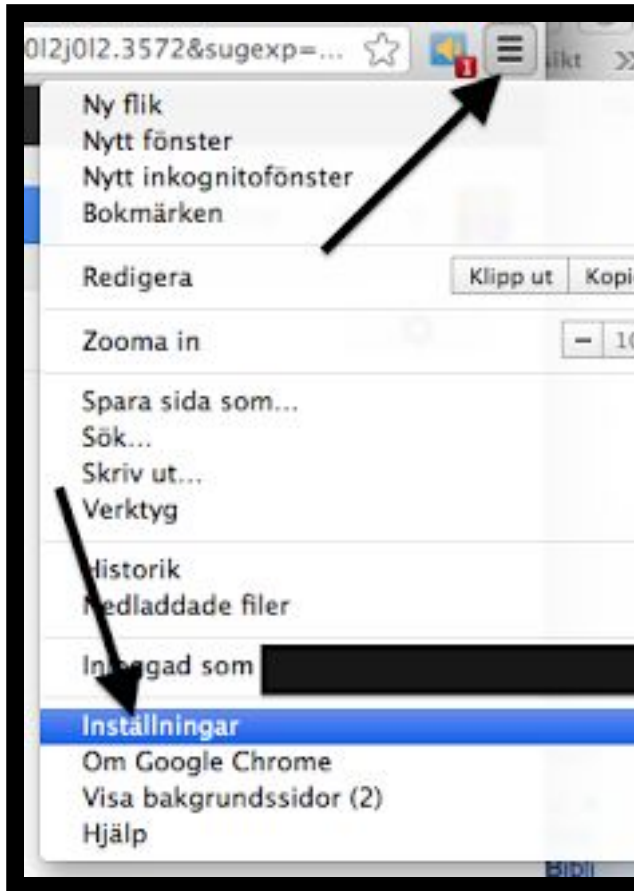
0l2j0l2.3572&sugexp=...

ikt »

Ny flik
Nytt fönster
Nytt inkognitofönster
Bokmärken

Redigera | Klipp ut | Kopi

Zooma in | – | 10

Spara sida som...
Sök...
Skriv ut...
Verktyg

Historik
Nedladdade filer

In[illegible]gad som

Inställningar
Om Google Chrome
Visa bakgrundssidor (2)
Hjälp

Bibli